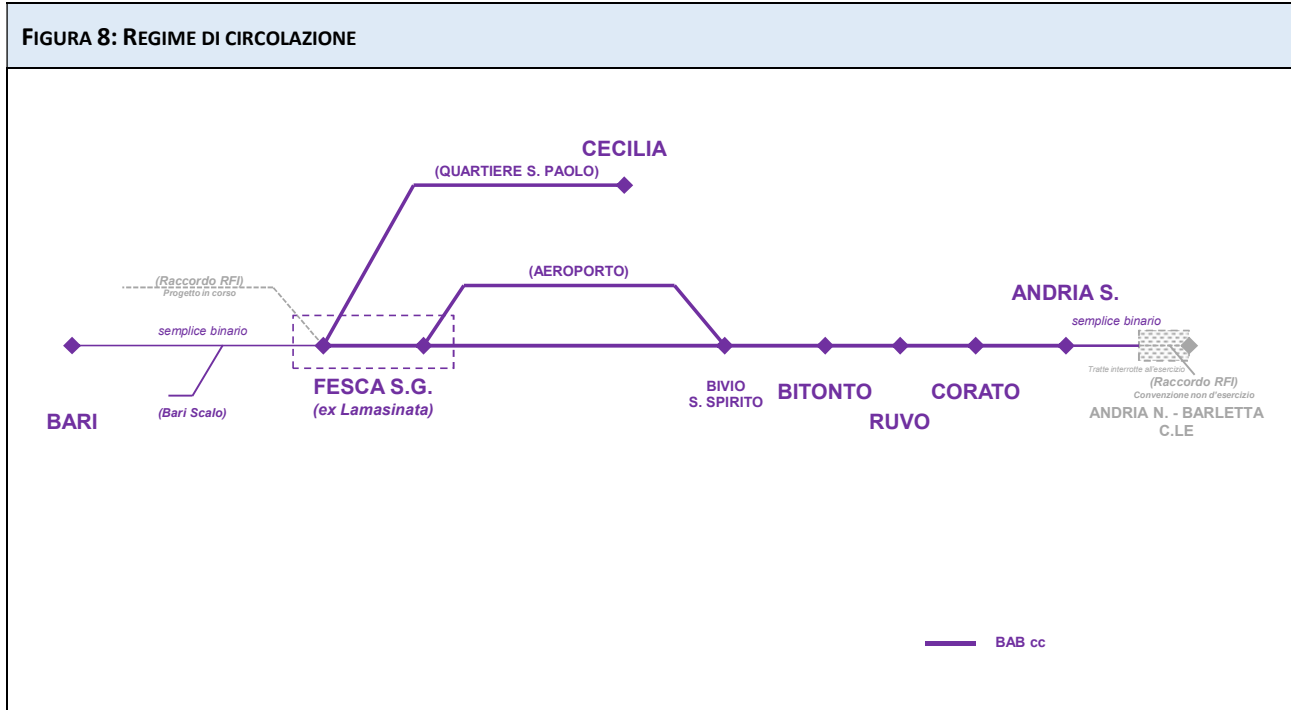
FIGURA 8: REGIME DI CIRCOLAZIONE

CECILIA

(QUARTIERE S. PAOLO)

(Raccordo RFI)
Progetto in corso

(AEROPORTO)

ANDRIA S.

semplice binario

semplice binario

Tratte interrotte all'esercizio

(Raccordo RFI)
Convenzione non d'esercizio

BARI

(Bari Scalo)

FESCA S.G.
(ex Lamasinata)

BIVIO
S. SPIRITO

BITONTO

RUVO

CORATO

ANDRIA N. - BARLETTA C.LE

BAB cc